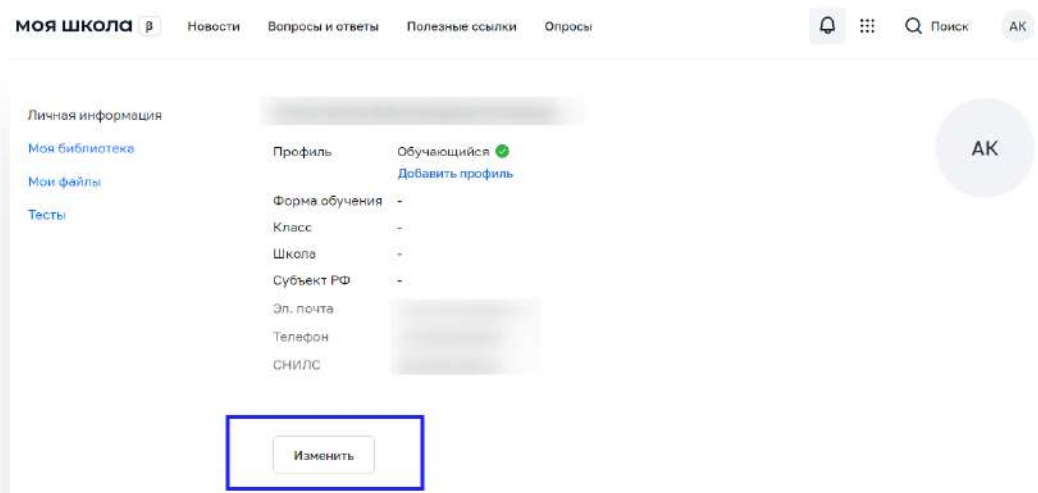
моя школа β Новости Вопросы и ответы Полезные ссылки Опросы Поиск AK

Личная информация
Моя библиотека
Мои файлы
Тесты

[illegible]

| | |
|---|---|
| Профиль | Обучающийся |
| | Добавить профиль |
| Форма обучения | - |
| Класс | - |
| Школа | - |
| Субъект РФ | - |
| Эл. почта | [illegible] |
| Телефон | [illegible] |
| СНИЛС | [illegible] |

AK

Изменить